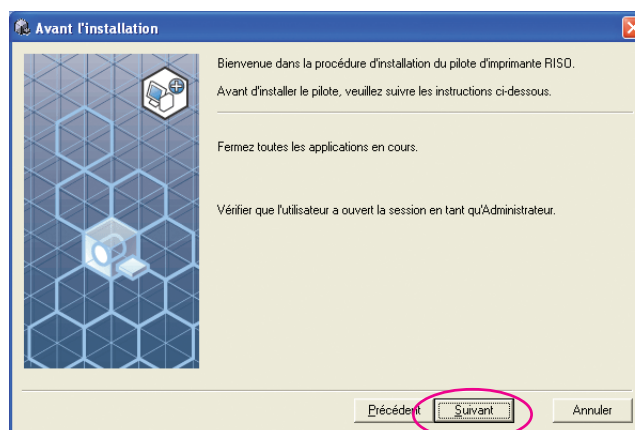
Avant l'installation

Bienvenue dans la procédure d'installation du pilote d'imprimante RISO.

Avant d'installer le pilote, veuillez suivre les instructions ci-dessous.

Fermez toutes les applications en cours.

Vérifier que l'utilisateur a ouvert la session en tant qu'Administrateur.

Précédent

Suivant

Annuler